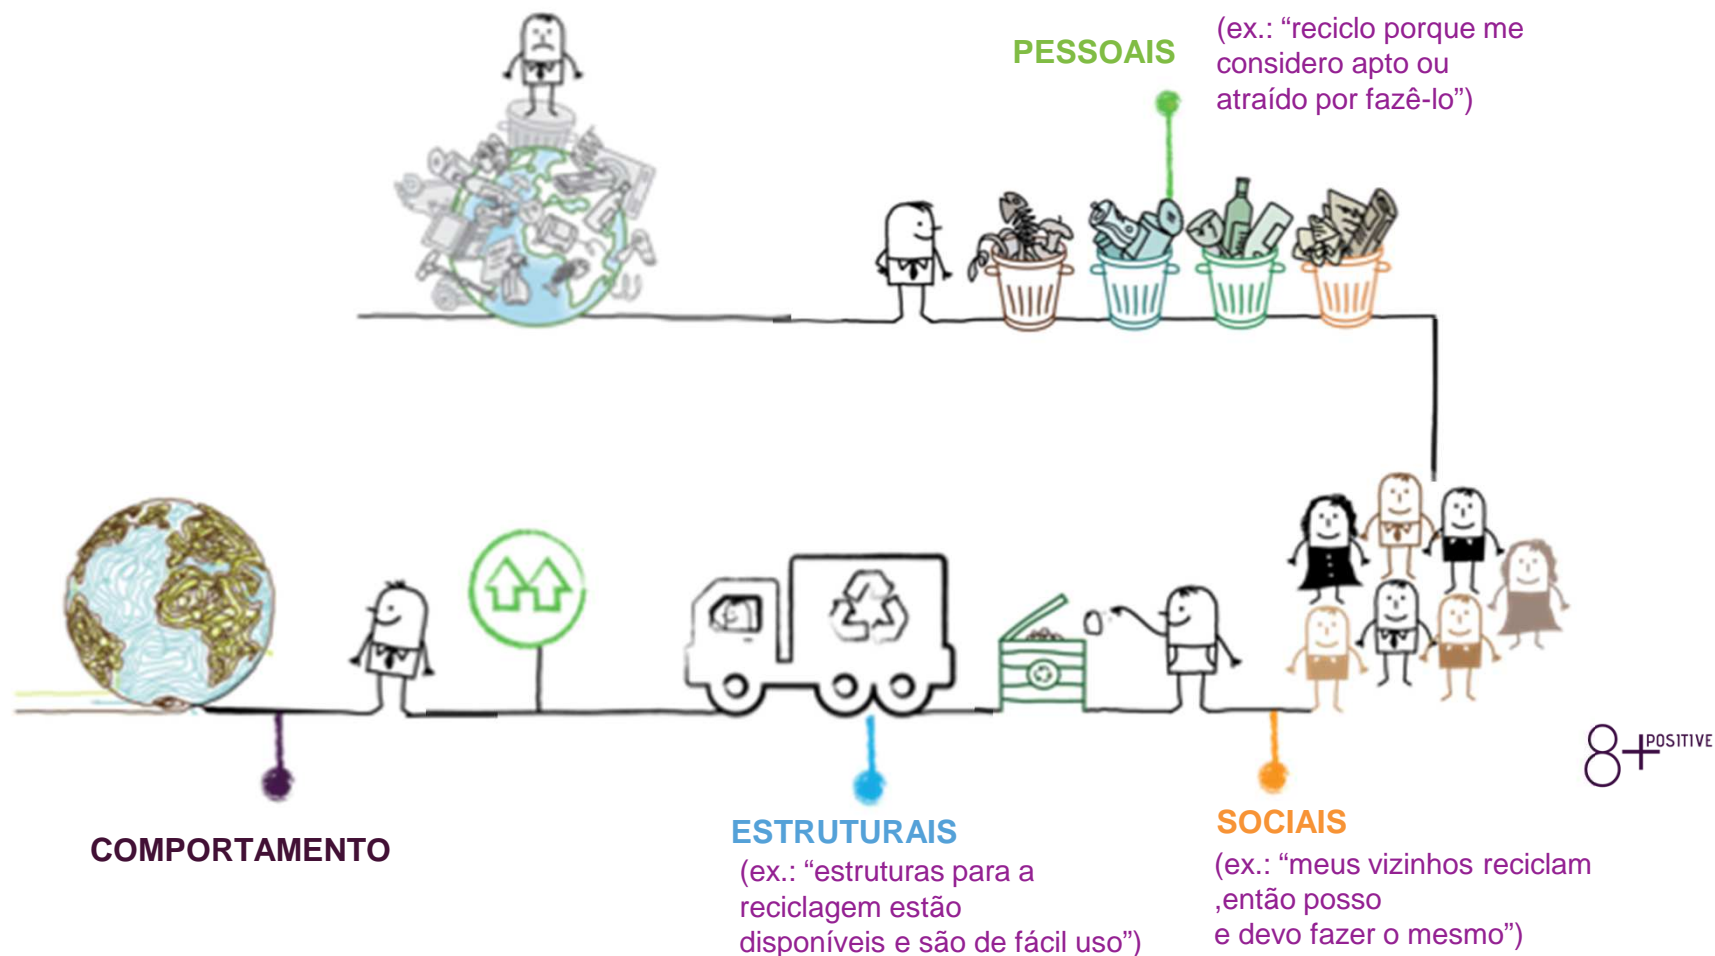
PESSOAIS

(ex.: “reciclo porque me considero apto ou atraído por fazê-lo”)

COMPORTAMENTO

ESTRUTURAIS

(ex.: “estruturas para a reciclagem estão disponíveis e são de fácil uso”)

SOCIAIS

(ex.: “meus vizinhos reciclam ,então posso e devo fazer o mesmo”)

8+ POSITIVE